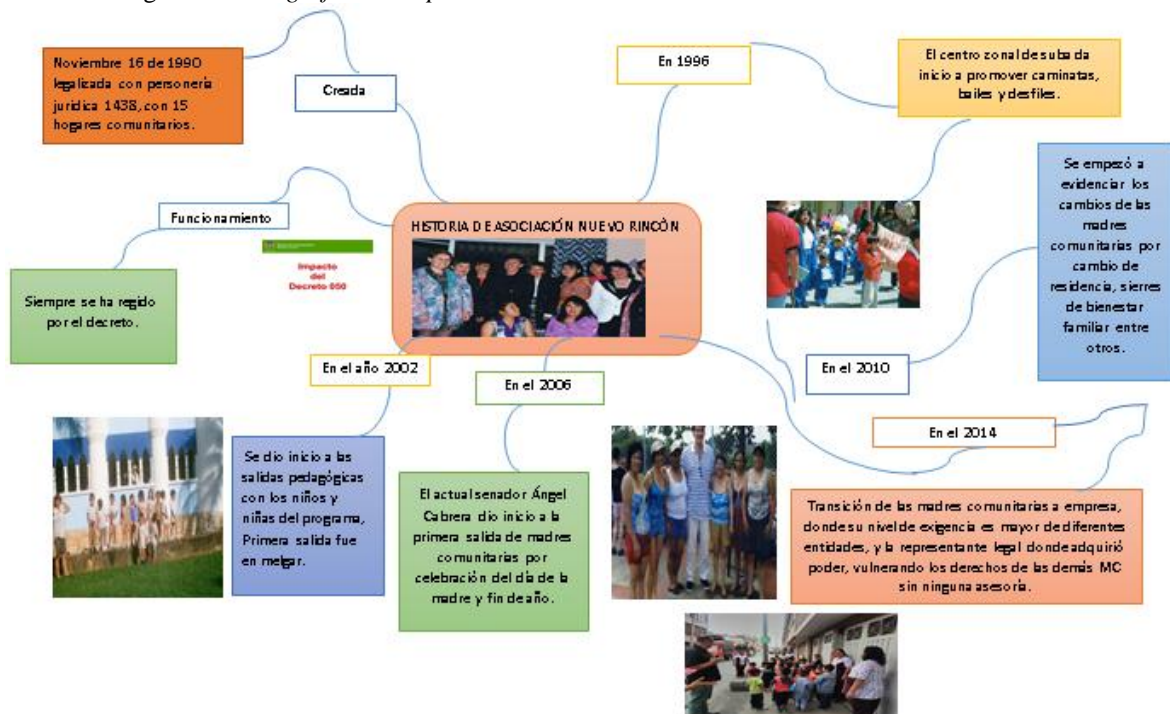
HISTORIA DE ASOCIACIÓN NUEVO RINCÒN

Creada

Noviembre 16 de 1990 legalizada con personería jurídica 1438, con 15 hogares comunitarios.

Funcionamiento

Impacto del Decreto 050

Siempre se ha regido por el decreto.

En 1996

El centro zonal de suba da inicio a promover caminatas, bailes y desfiles.

Se empezó a evidenciar los cambios de las madres comunitarias por cambio de residencia, sierres de bienestar familiar entre otros.

En el 2010

En el 2014

Transición de las madres comunitarias a empresa, donde su nivel de exigencia es mayor de diferentes entidades, y la representante legal donde adquirió poder, vulnerando los derechos de las demás MC sin ninguna asesoría.

En el año 2002

Se dio inicio a las salidas pedagógicas con los niños y niñas del programa, Primera salida fue en melgar.

En el 2006

El actual senador Ángel Cabrera dio inicio a la primera salida de madres comunitarias por celebración del día de la madre y fin de año.